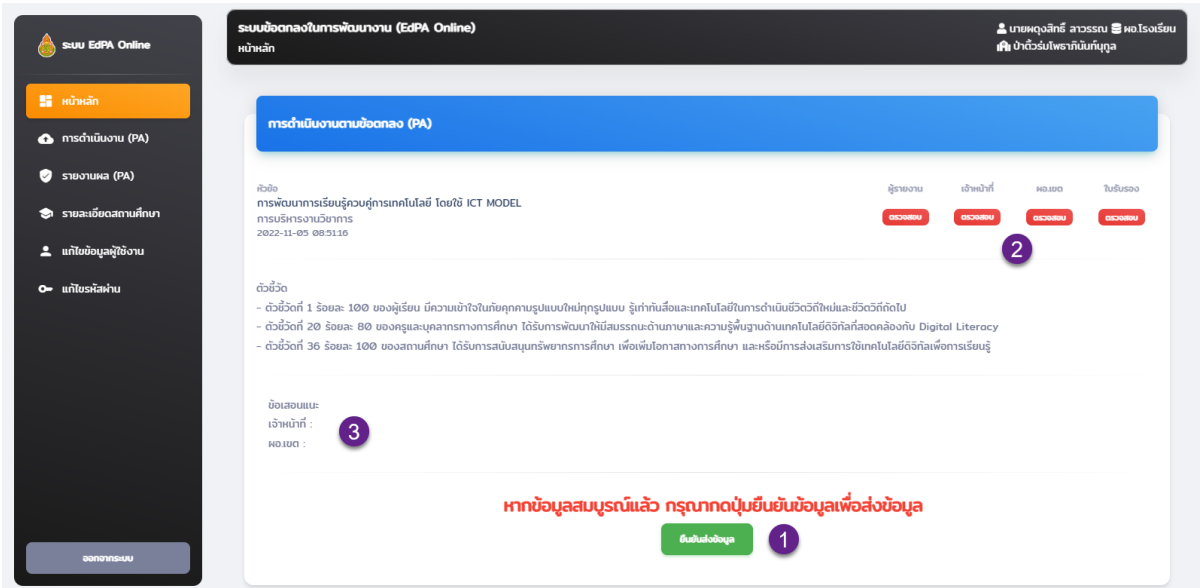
ระบบ EdPA Online

หน้าหลัก
การดำเนินงาน (PA)
รายงานผล (PA)
รายละเอียดสถานศึกษา
แก้ไขข้อมูลผู้ใช้งาน
แก้ไขรหัสผ่าน

ออกจากระบบ

ระบบข้อตกลงในการพัฒนางาน (EdPA Online)
หน้าหลัก

นายผดุงสิทธิ์ สาวรรณ ผอ.โรงเรียน
ป่าตั้วรัมไพธาภินันท์บุกูล

การดำเนินงานตามข้อตกลง (PA)

หัวข้อ
การพัฒนาการเรียนรู้ควบคู่การเทคโนโลยี โดยใช้ ICT MODEL
การบริหารงานวิชาการ
2022-11-05 08:51:16

| ผู้รายงาน | เจ้าหน้าที่ | ผอ.เขต | ใบรับรอง |
|---|---|---|---|
| ตรวจสอบ | ตรวจสอบ | ตรวจสอบ | ตรวจสอบ |

2

ตัวชี้วัด
- ตัวชี้วัดที่ 1 ร้อยละ 100 ของผู้เรียน มีความเข้าใจในภัยคุกคามรูปแบบใหม่ทุกรูปแบบ รู้เท่าทันสื่อและเทคโนโลยีในการดำเนินชีวิตวิถีใหม่และชีวิตวิถีถัดไป
- ตัวชี้วัดที่ 20 ร้อยละ 80 ของครูและบุคลากรทางการศึกษา ได้รับการพัฒนาให้มีสมรรถนะด้านภาษาและความรู้พื้นฐานด้านเทคโนโลยีดิจิทัลที่สอดคล้องกับ Digital Literacy
- ตัวชี้วัดที่ 36 ร้อยละ 100 ของสถานศึกษา ได้รับการสนับสนุนทรัพยากรการศึกษา เพื่อเพิ่มโอกาสทางการศึกษา และหรือมีการส่งเสริมการใช้เทคโนโลยีดิจิทัลเพื่อการเรียนรู้

ข้อเสนอแนะ
เจ้าหน้าที่ :
ผอ.เขต :

3

หากข้อมูลสมบูรณ์แล้ว กรุณากดปุ่มยืนยันข้อมูลเพื่อส่งข้อมูล

ยืนยันส่งข้อมูล

1